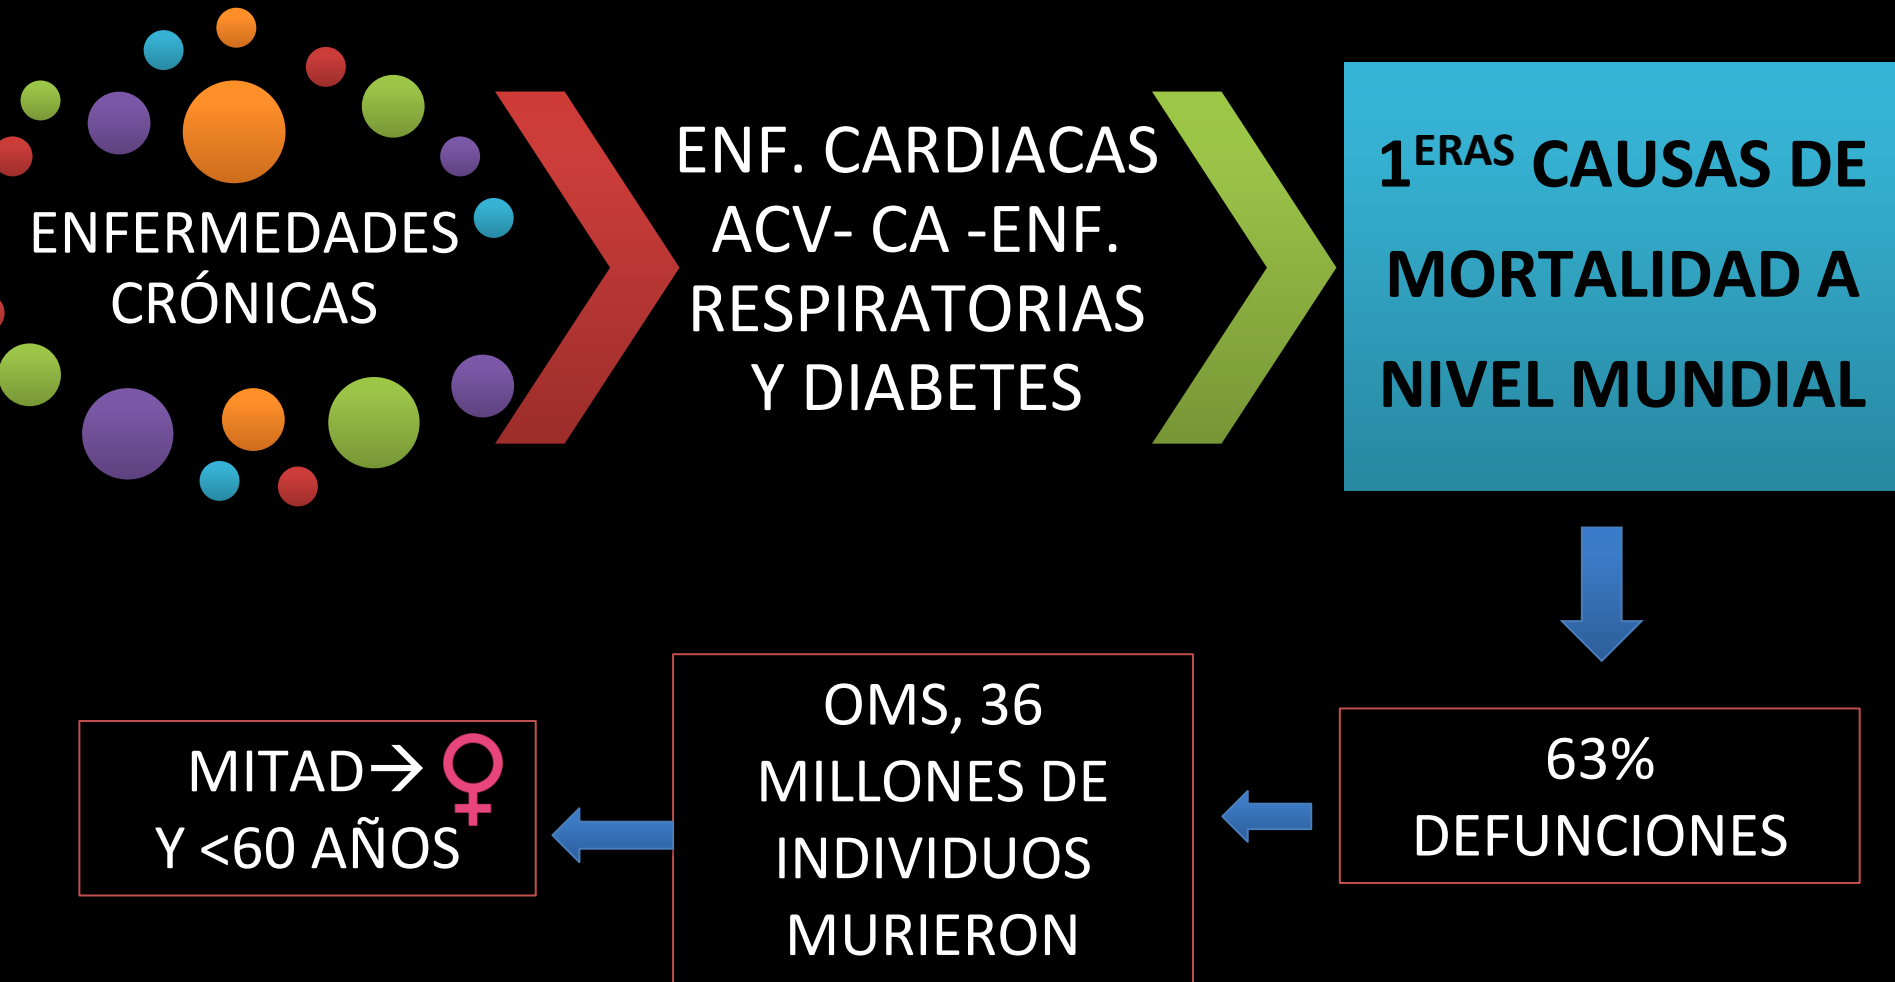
ENFERMEDADES CRÓNICAS

ENF. CARDIACAS ACV- CA -ENF. RESPIRATORIAS Y DIABETES

1$^{ERAS}$ CAUSAS DE MORTALIDAD A NIVEL MUNDIAL

63% DEFUNCIONES

OMS, 36 MILLONES DE INDIVIDUOS MURIERON

MITAD→ ♀
Y <60 AÑOS